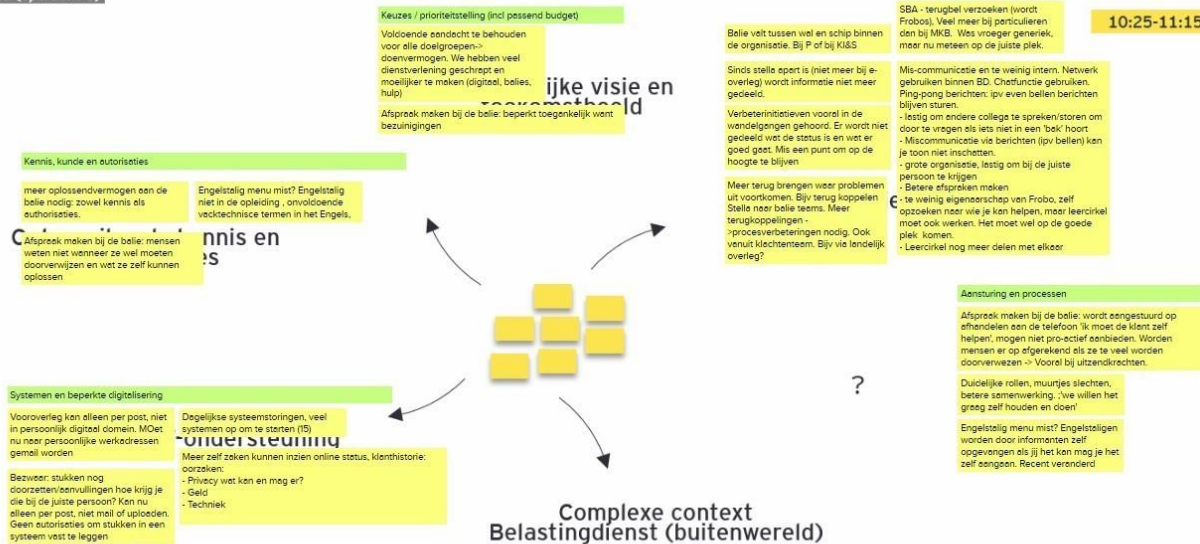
Keuzes / prioriteitstelling (incl passend budget)

Voldoende aandacht te behouden voor alle doelgroepen-> doenvermogen. We hebben veel dienstverlening geschrapt en moeilijker te maken (digitaal, balies, hulp)

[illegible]ijke visie en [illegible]

Afspraak maken bij de balie: beperkt toegankelijk want bezuinigingen

Balie valt tussen wal en schip binnen de organisatie. Bij P of bij KI&S

SBA - terugbel verzoeken (wordt Frobos), Veel meer bij particulieren dan bij MKB. Was vroeger generiek, maar nu meteen op de juiste plek.

10:25-11:15

Sinds stella apart is (niet meer bij e-overleg) wordt informatie niet meer gedeeld.

Mis-communicatie en te weinig intern. Netwerk gebruiken binnen BD. Chatfunctie gebruiken. Ping-pong berichten: ipv even bellen berichten blijven sturen.
- lastig om andere collega te spreken/storen om door te vragen als iets niet in een 'bak' hoort
- Miscommunicatie via berichten (ipv bellen) kan je toon niet inschatten.
- grote organisatie, lastig om bij de juiste persoon te krijgen
- Betere afspraken maken
- te weinig eigenaarschap van Frobo, zelf opzoeken naar wie je kan helpen, maar leercirkel moet ook werken. Het moet wel op de goede plek komen.
- Leercirkel nog meer delen met elkaar

Verbeterinitiatieven vooral in de wandelgangen gehoord. Er wordt niet gedeeld wat de status is en wat er goed gaat. Mis een punt om op de hoogte te blijven

Meer terug brengen waar problemen uit voortkomen. Bijv terug koppelen Stella naar balie teams. Meer terugkoppelingen ->procesverbeteringen nodig. Ook vanuit klachtenteam. Bijv via landelijk overleg?

Kennis, kunde en autorisaties

meer oplossendvermogen aan de balie nodig: zowel kennis als authorisaties.

Engelstalig menu mist? Engelstalig niet in de opleiding , onvoldoende vacktechnisce termen in het Engels.

C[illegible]nnis en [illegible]es

Afspraak maken bij de balie: mensen weten niet wanneer ze wel moeten doorverwijzen en wat ze zelf kunnen oplossen

Aansturing en processen

Afspraak maken bij de balie: wordt aangestuurd op afhandelen aan de telefoon 'ik moet de klant zelf helpen', mogen niet pro-actief aanbieden. Worden mensen er op afgerekend als ze te veel worden doorverwezen -> Vooral bij uitzendkrachten.

Duidelijke rollen, muurtjes slechten, betere samenwerking. ;'we willen het graag zelf houden en doen'

Engelstalig menu mist? Engelstaligen worden door informanten zelf opgevangen als jij het kan mag je het zelf aangaan. Recent veranderd

?

Systemen en beperkte digitalisering

Vooroverleg kan alleen per post, niet in persoonlijk digitaal domein. MOet nu naar persoonlijke werkadressen gemail worden

Dagelijkse systeemstoringen, veel systemen op om te starten (15)

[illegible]ondersteuning

Meer zelf zaken kunnen inzien online status, klanthistorie: oorzaken:
- Privacy wat kan en mag er?
- Geld
- Techniek

Bezwaar: stukken nog doorzetten/aanvullingen hoe krijg je die bij de juiste persoon? Kan nu alleen per post, niet mail of uploaden. Geen autorisaties om stukken in een systeem vast te leggen

Complexe context
Belastingdienst (buitenwereld)